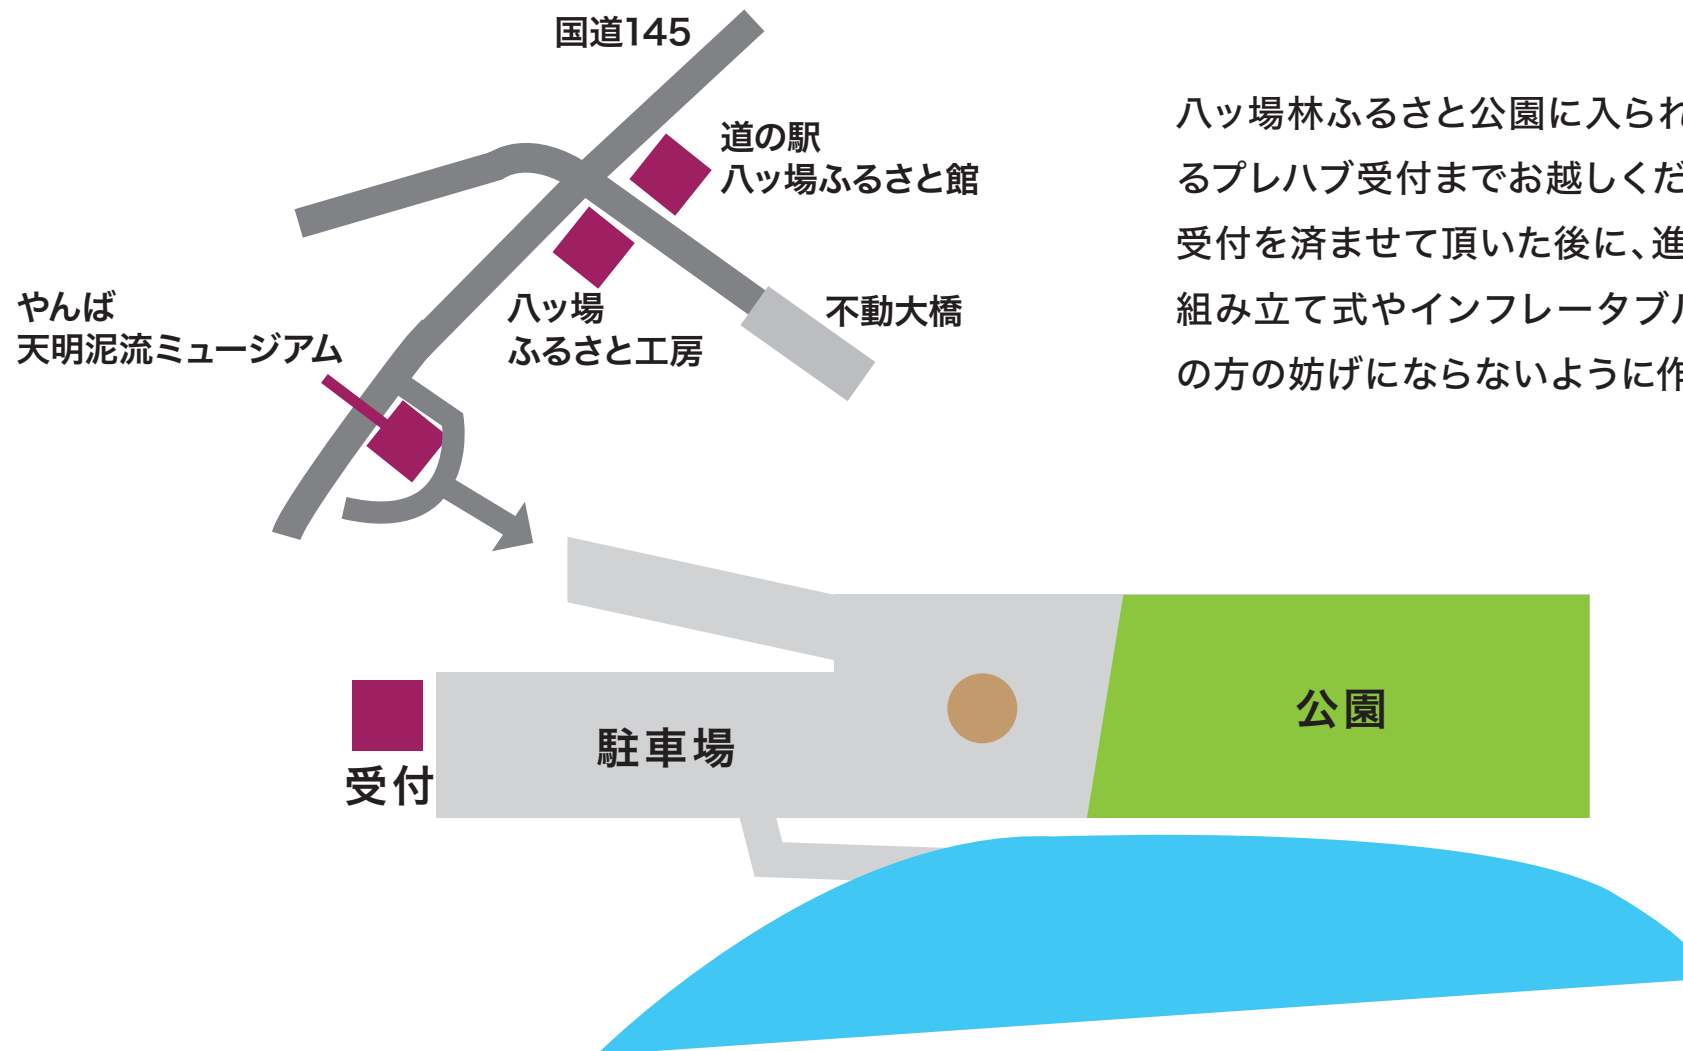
国道145

道の駅
八ッ場ふるさと館

やんば
天明泥流ミュージアム

八ッ場
ふるさと工房

不動大橋

八ッ場林ふるさと公園に入ら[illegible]
るプレハブ受付までお越しくだ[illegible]
受付を済ませて頂いた後に、進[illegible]
組み立て式やインフレータブ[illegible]
の方の妨げにならないように作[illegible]

受付

駐車場

公園